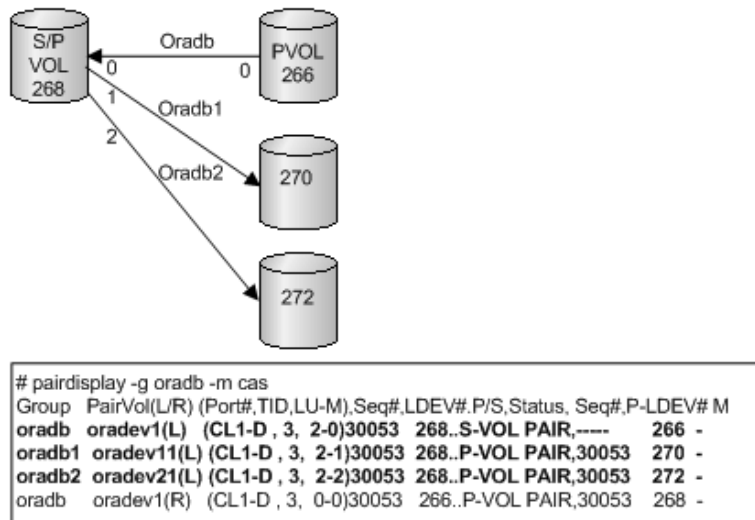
S/P VOL 268

Oradb

0

0

PVOL 266

1

Oradb1

2

Oradb2

270

272

# pairdisplay -g oradb -m cas
Group PairVol(L/R) (Port#,TID,LU-M),Seq#,LDEV#.P/S,Status, Seq#,P-LDEV# M
oradb oradev1(L) (CL1-D , 3, 2-0)30053 268..S-VOL PAIR,----- 266 -
oradb1 oradev11(L) (CL1-D , 3, 2-1)30053 268..P-VOL PAIR,30053 270 -
oradb2 oradev21(L) (CL1-D , 3, 2-2)30053 268..P-VOL PAIR,30053 272 -
oradb oradev1(R) (CL1-D , 3, 0-0)30053 266..P-VOL PAIR,30053 268 -